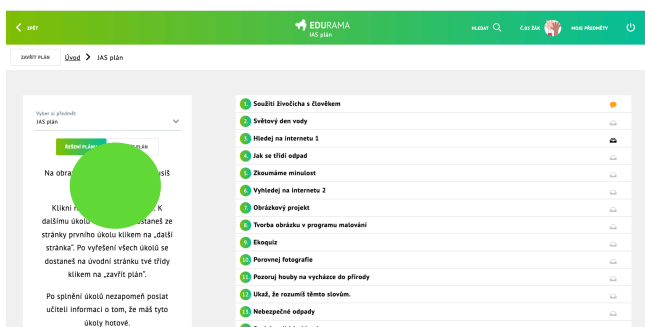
< ZPĚT

EDURAMA
JAS plán

HLEDAT

ČJ/2 ŽÁK

MOJE PŘEDMĚTY

ZAVŘÍT PLÁN

Úvod > JAS plán

Vyber si předmět
JAS plán

ŘEŠENÍ PLÁNU

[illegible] PLÁN

Na obra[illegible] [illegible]usíš

Klikni n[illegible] K dalšímu úkolu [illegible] dostaneš ze stránky prvního úkolu kliknem na „další stránka". Po vyřešení všech úkolů se dostaneš na úvodní stránku tvé třídy klikem na „zavřít plán".

Po splnění úkolů nezapomeň poslat učiteli informaci o tom, že máš tyto úkoly hotové.

1. Soužití živočicha s člověkem
2. Světový den vody
3. Hledej na internetu 1
4. Jak se třídí odpad
5. Zkoumáme minulost
6. Vyhledej na internetu 2
7. Obrázkový projekt
8. Tvorba obrázku v programu malování
9. Ekoquiz
10. Porovnej fotografie
11. Pozoruj houby na vycházce do přírody
12. Ukaž, že rozumíš těmto slovům.
13. Nebezpečné odpady